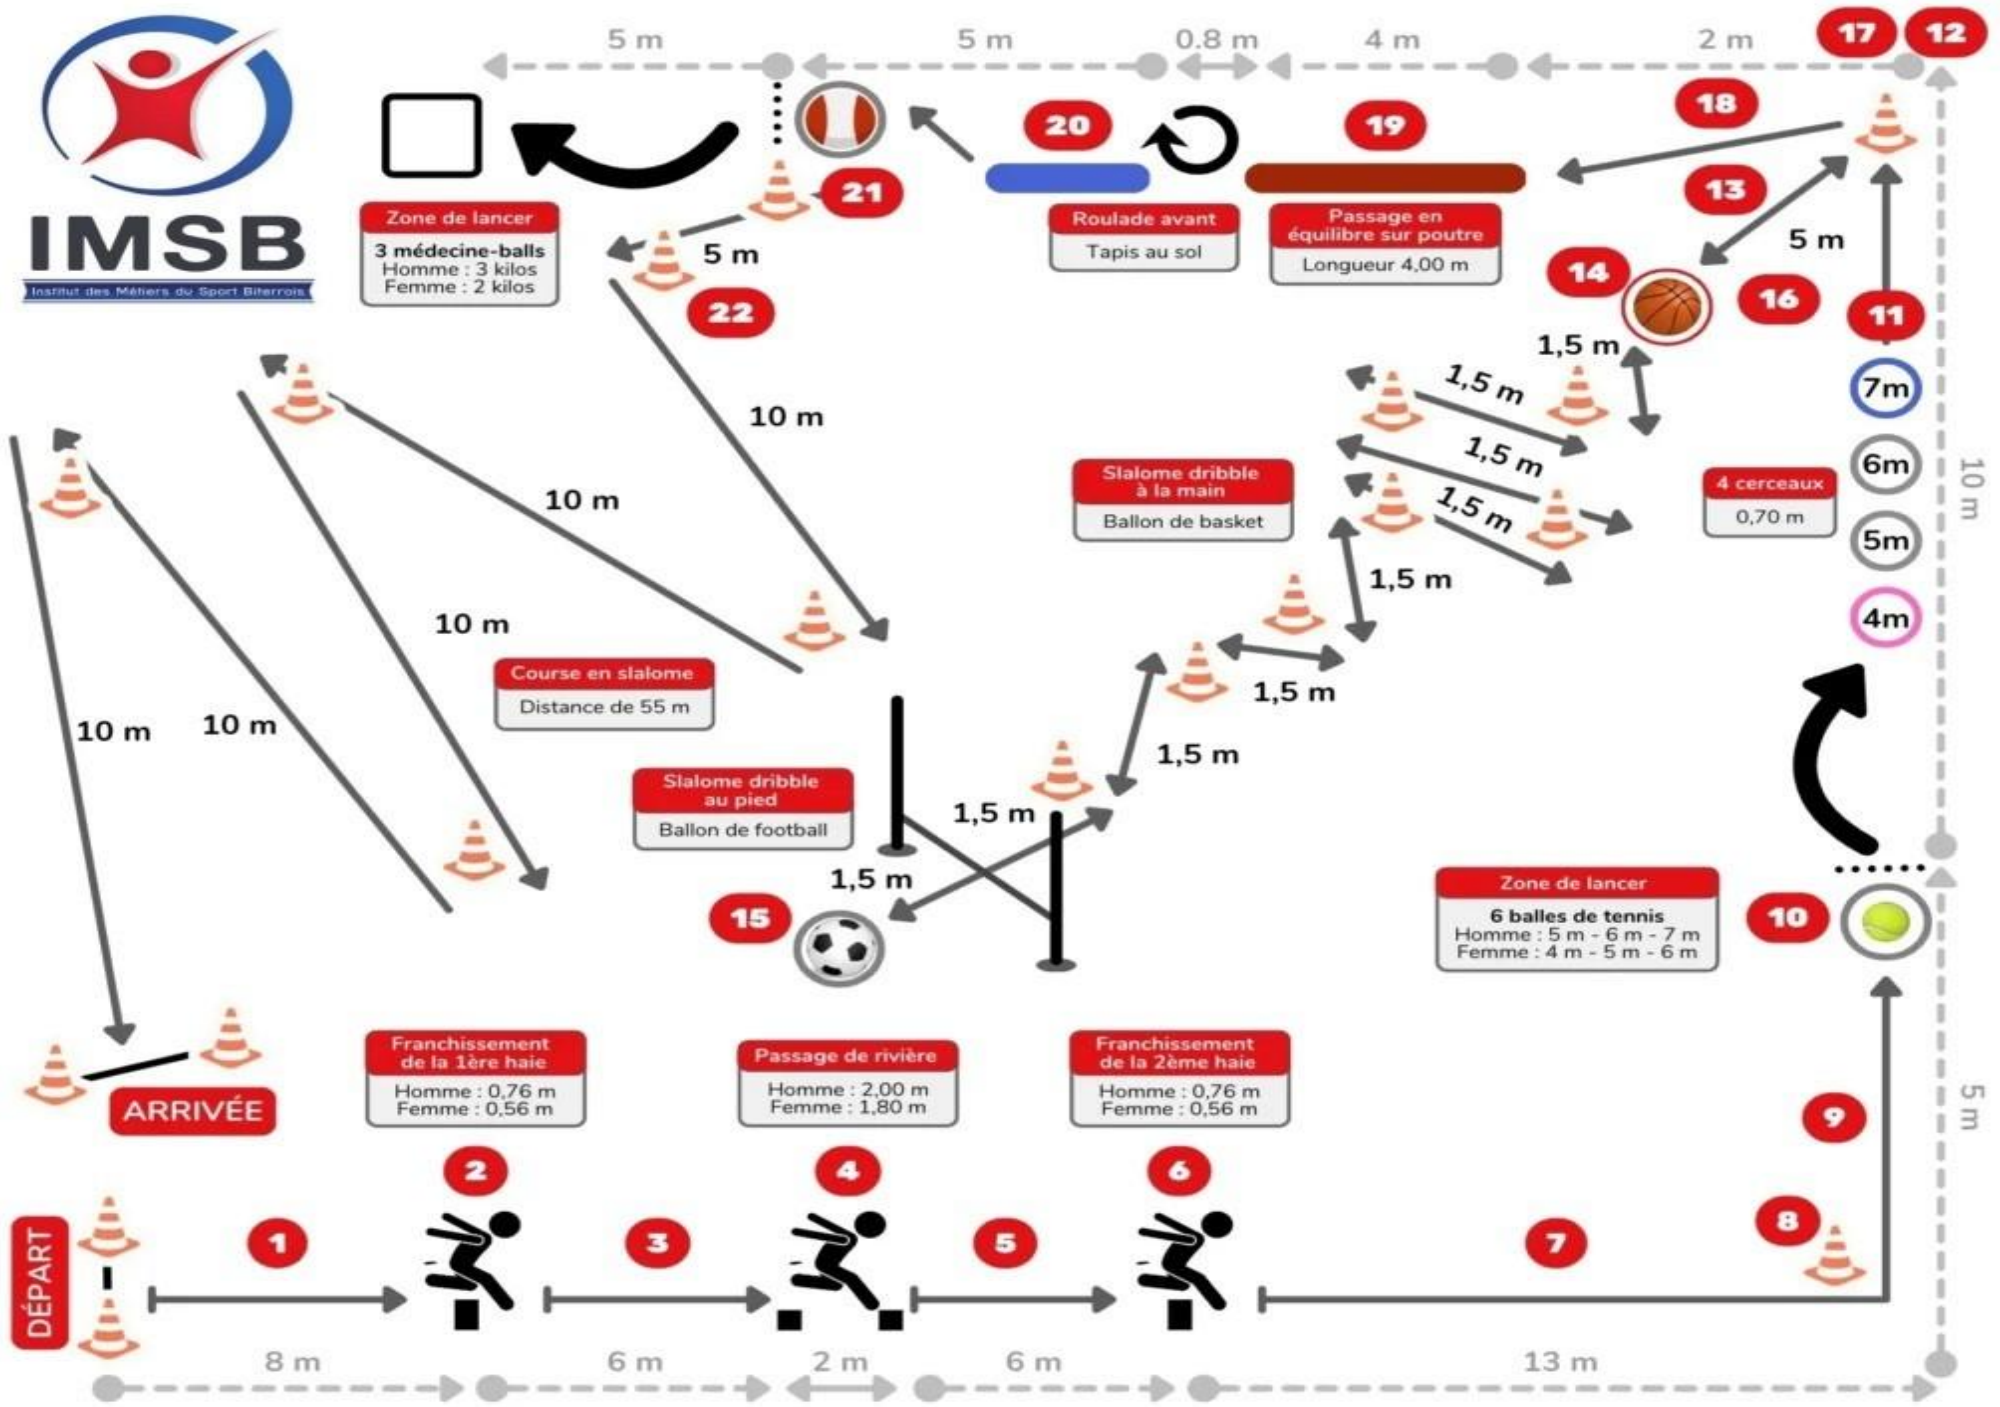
IMSB
Institut des Métiers du Sport Biterrois

5 m 5 m 0,8 m 4 m 2 m
17 12
20 19 18
21 13
Zone de lancer
3 médecine-balls
Homme : 3 kilos
Femme : 2 kilos
5 m
22
Roulade avant
Tapis au sol
Passage en équilibre sur poutre
Longueur 4,00 m
14 16 5 m
11
1,5 m
1,5 m
7m
10 m
1,5 m
10 m
Slalome dribble à la main
Ballon de basket
1,5 m
4 cerceaux
0,70 m
6m
5m
10 m
1,5 m
10 m
4m
Course en slalome
Distance de 55 m
1,5 m
10 m 10 m
1,5 m
Slalome dribble au pied
Ballon de football
1,5 m
1,5 m
15
Zone de lancer
6 balles de tennis
Homme : 5 m - 6 m - 7 m
Femme : 4 m - 5 m - 6 m
10
ARRIVÉE
Franchissement de la 1ère haie
Homme : 0,76 m
Femme : 0,56 m
Passage de rivière
Homme : 2,00 m
Femme : 1,80 m
Franchissement de la 2ème haie
Homme : 0,76 m
Femme : 0,56 m
5 m
9
2 4 6
8
DÉPART
1 3 5 7
8 m 6 m 2 m 6 m 13 m